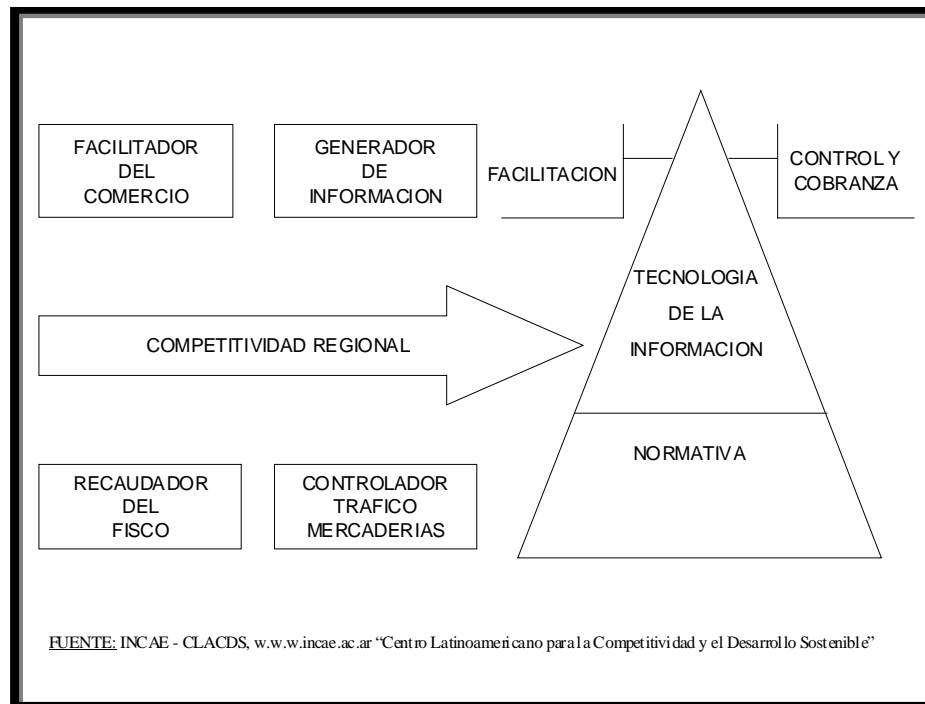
FACILITADOR DEL COMERCIO

GENERADOR DE INFORMACION

FACILITACION

CONTROL Y COBRANZA

TECNOLOGIA DE LA INFORMACION

COMPETITIVIDAD REGIONAL

NORMATIVA

RECAUDADOR DEL FISCO

CONTROLADOR TRAFICO MERCADERIAS

FUENTE: INCAE - CLACDS, w.w.w.incae.ac.ar "Centro Latinoamericano para la Competitividad y el Desarrollo Sostenible"